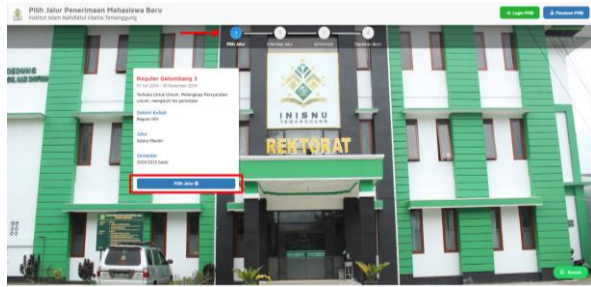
Pilih Jalur Penerimaan Mahasiswa Baru
Institut Islam Nahdlatul Ulama Temanggung

Login PMB
Panduan PMB

1 Pilih Jalur
2 Informasi Jalur
3 Isi Formulir
4 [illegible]

Reguler Gelombang 1
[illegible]

Terbuka Untuk Umum. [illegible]

Sistem Kuliah
Reguler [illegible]

Jalur
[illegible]

Semester
2024/2025 Gasal

Pilih Jalur

INISNU
TEMANGGUNG

REKTORAT

GEDUNG

Bantuan